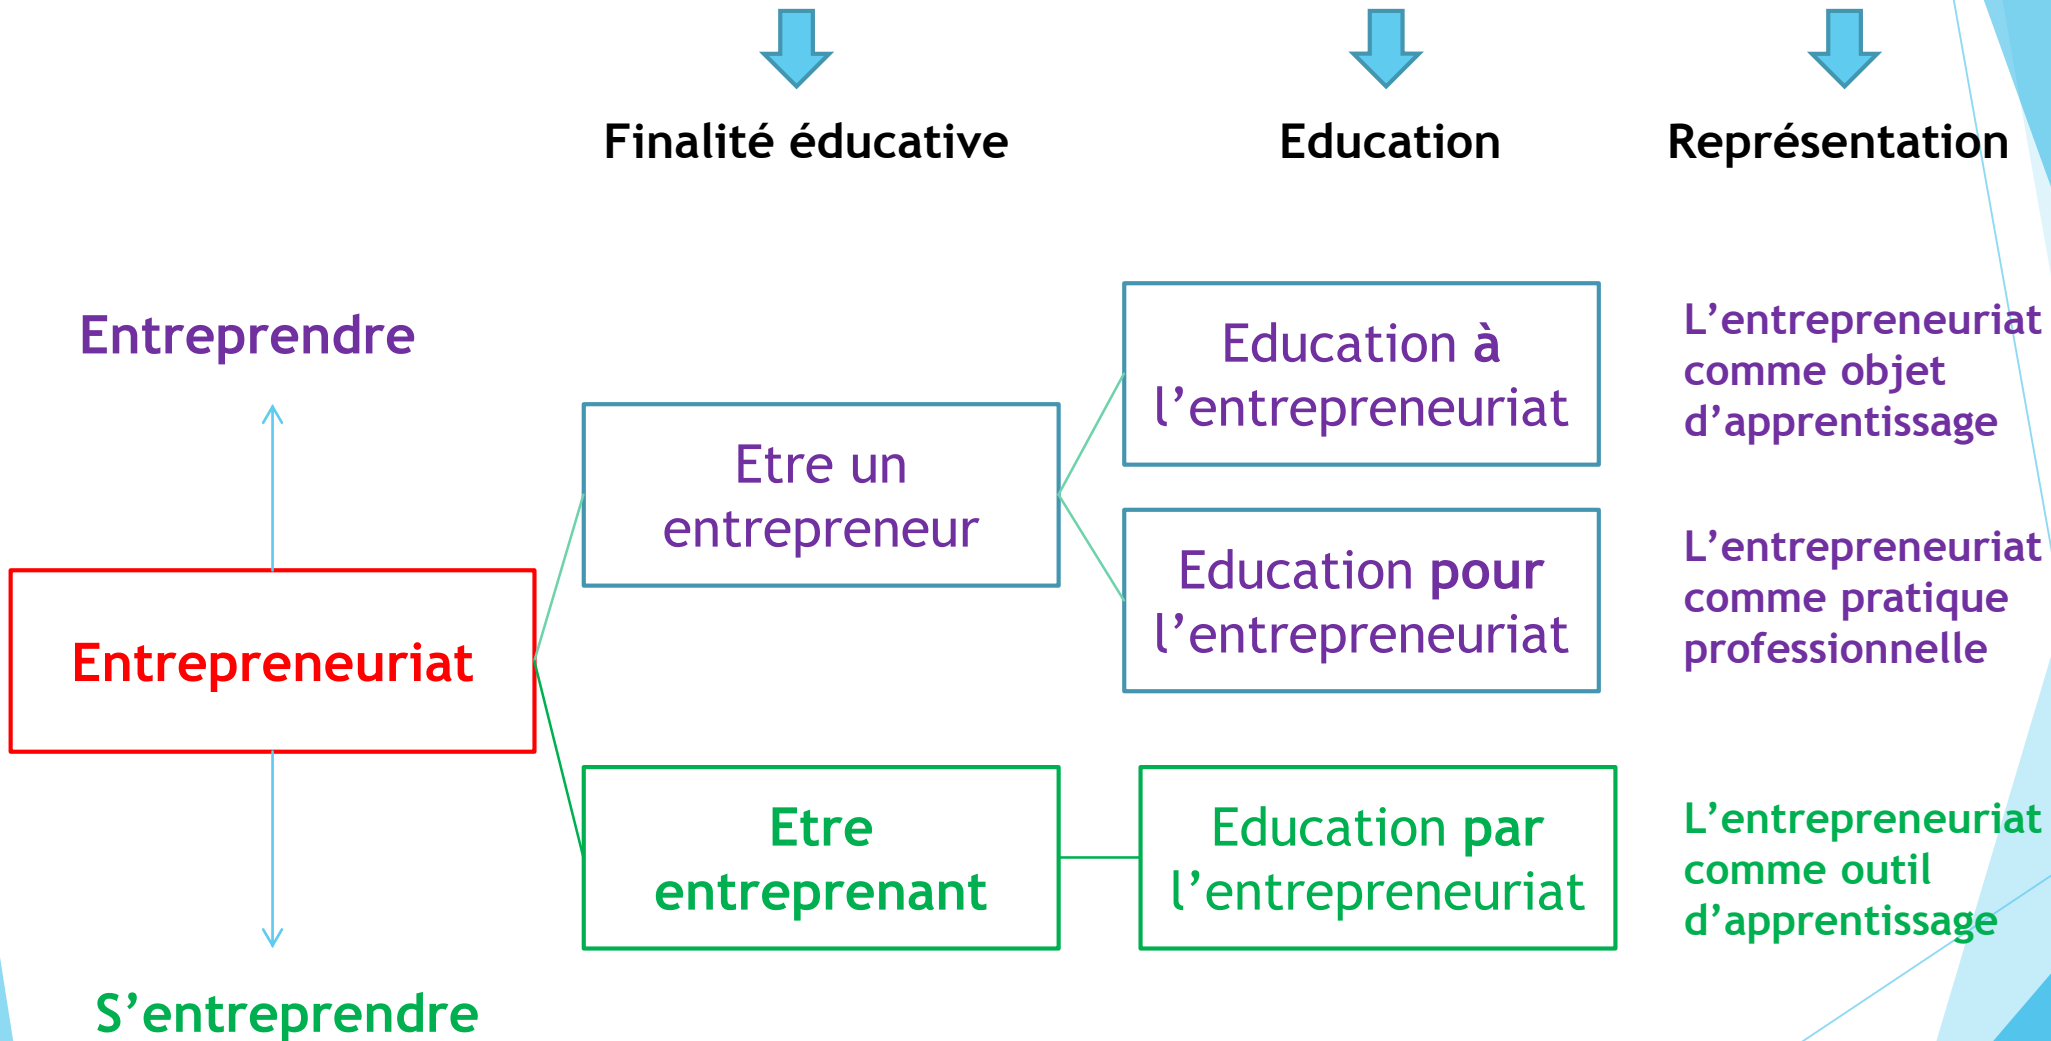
Finalité éducative

Education

Représentation

Entreprendre

Entrepreneuriat

S'entreprendre

Etre un entrepreneur

Etre entreprenant

Education à l'entrepreneuriat

Education pour l'entrepreneuriat

Education par l'entrepreneuriat

L'entrepreneuriat comme objet d'apprentissage

L'entrepreneuriat comme pratique professionnelle

L'entrepreneuriat comme outil d'apprentissage